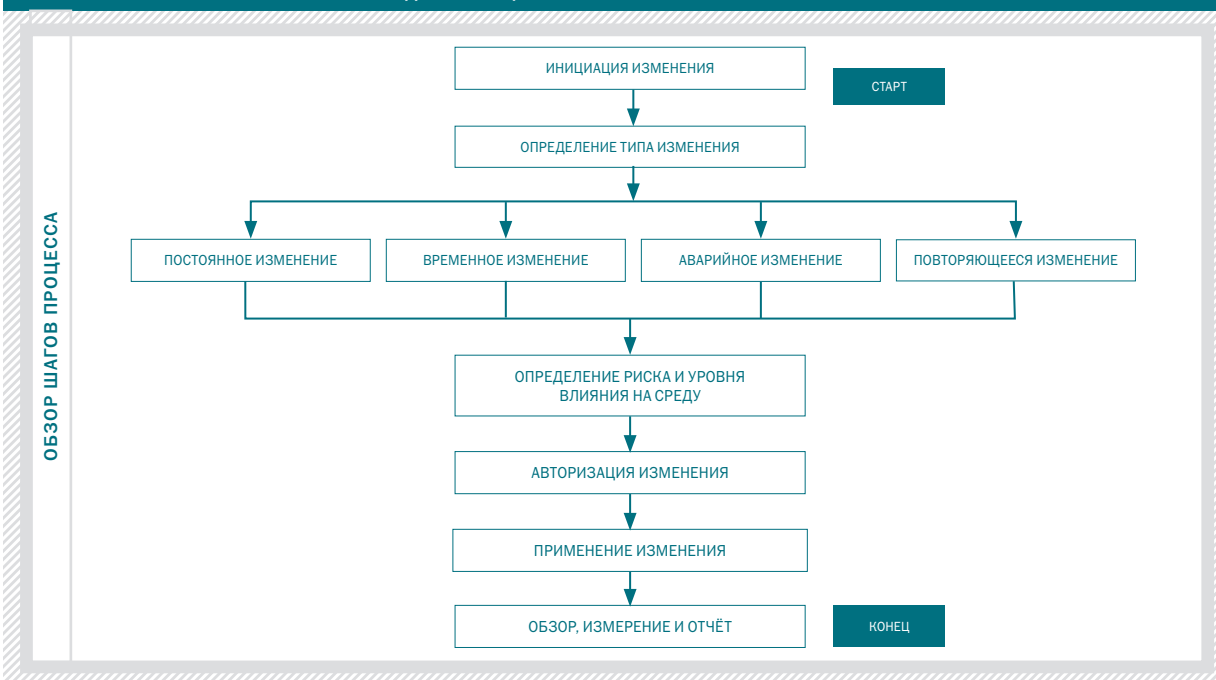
ОБЗОР ШАГОВ ПРОЦЕССА

ИНИЦИАЦИЯ ИЗМЕНЕНИЯ

СТАРТ

ОПРЕДЕЛЕНИЕ ТИПА ИЗМЕНЕНИЯ

ПОСТОЯННОЕ ИЗМЕНЕНИЕ

ВРЕМЕННОЕ ИЗМЕНЕНИЕ

АВАРИЙНОЕ ИЗМЕНЕНИЕ

ПОВТОРЯЮЩЕЕСЯ ИЗМЕНЕНИЕ

ОПРЕДЕЛЕНИЕ РИСКА И УРОВНЯ ВЛИЯНИЯ НА СРЕДУ

АВТОРИЗАЦИЯ ИЗМЕНЕНИЯ

ПРИМЕНЕНИЕ ИЗМЕНЕНИЯ

ОБЗОР, ИЗМЕРЕНИЕ И ОТЧЁТ

КОНЕЦ